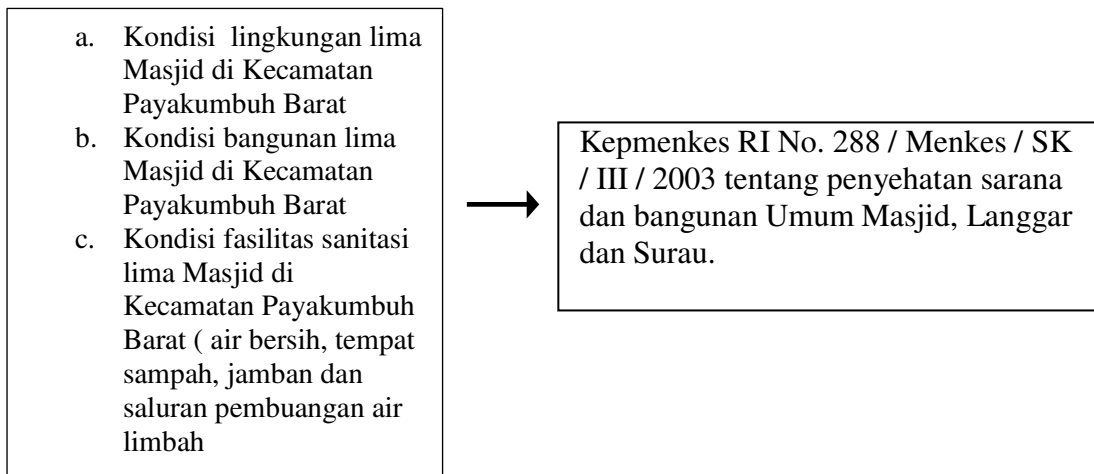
a. Kondisi lingkungan lima Masjid di Kecamatan Payakumbuh Barat
b. Kondisi bangunan lima Masjid di Kecamatan Payakumbuh Barat
c. Kondisi fasilitas sanitasi lima Masjid di Kecamatan Payakumbuh Barat ( air bersih, tempat sampah, jamban dan saluran pembuangan air limbah

Kepmenkes RI No. 288 / Menkes / SK / III / 2003 tentang penyehatan sarana dan bangunan Umum Masjid, Langgar dan Surau.